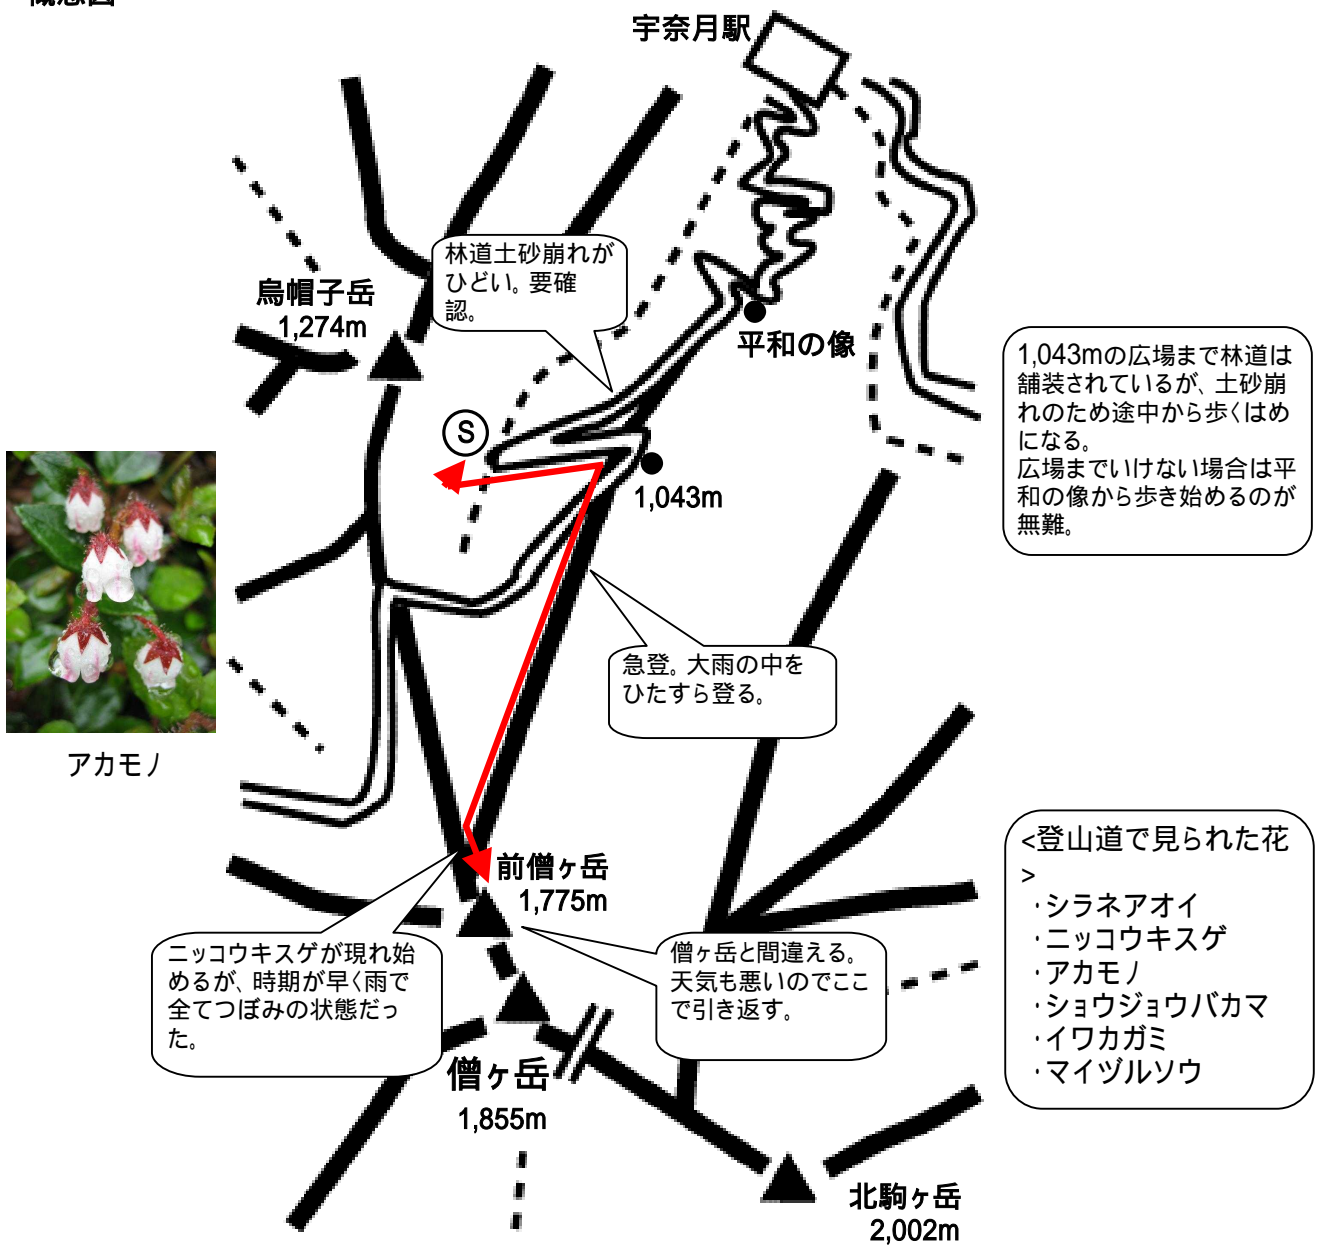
宇奈月駅

林道土砂崩れがひどい。要確認。

烏帽子岳
1,274m

平和の像

S

1,043m

1,043mの広場まで林道は舗装されているが、土砂崩れのため途中から歩くはめになる。
広場までいけない場合は平和の像から歩き始めるのが無難。

アカモノ

急登。大雨の中をひたすら登る。

前僧ヶ岳
1,775m

<登山道で見られた花>
・シラネアオイ
・ニッコウキスゲ
・アカモノ
・ショウジョウバカマ
・イワカガミ
・マイヅルソウ

ニッコウキスゲが現れ始めるが、時期が早く雨で全てつぼみの状態だった。

僧ヶ岳と間違える。天気も悪いのでここで引き返す。

僧ヶ岳
1,855m

北駒ヶ岳
2,002m